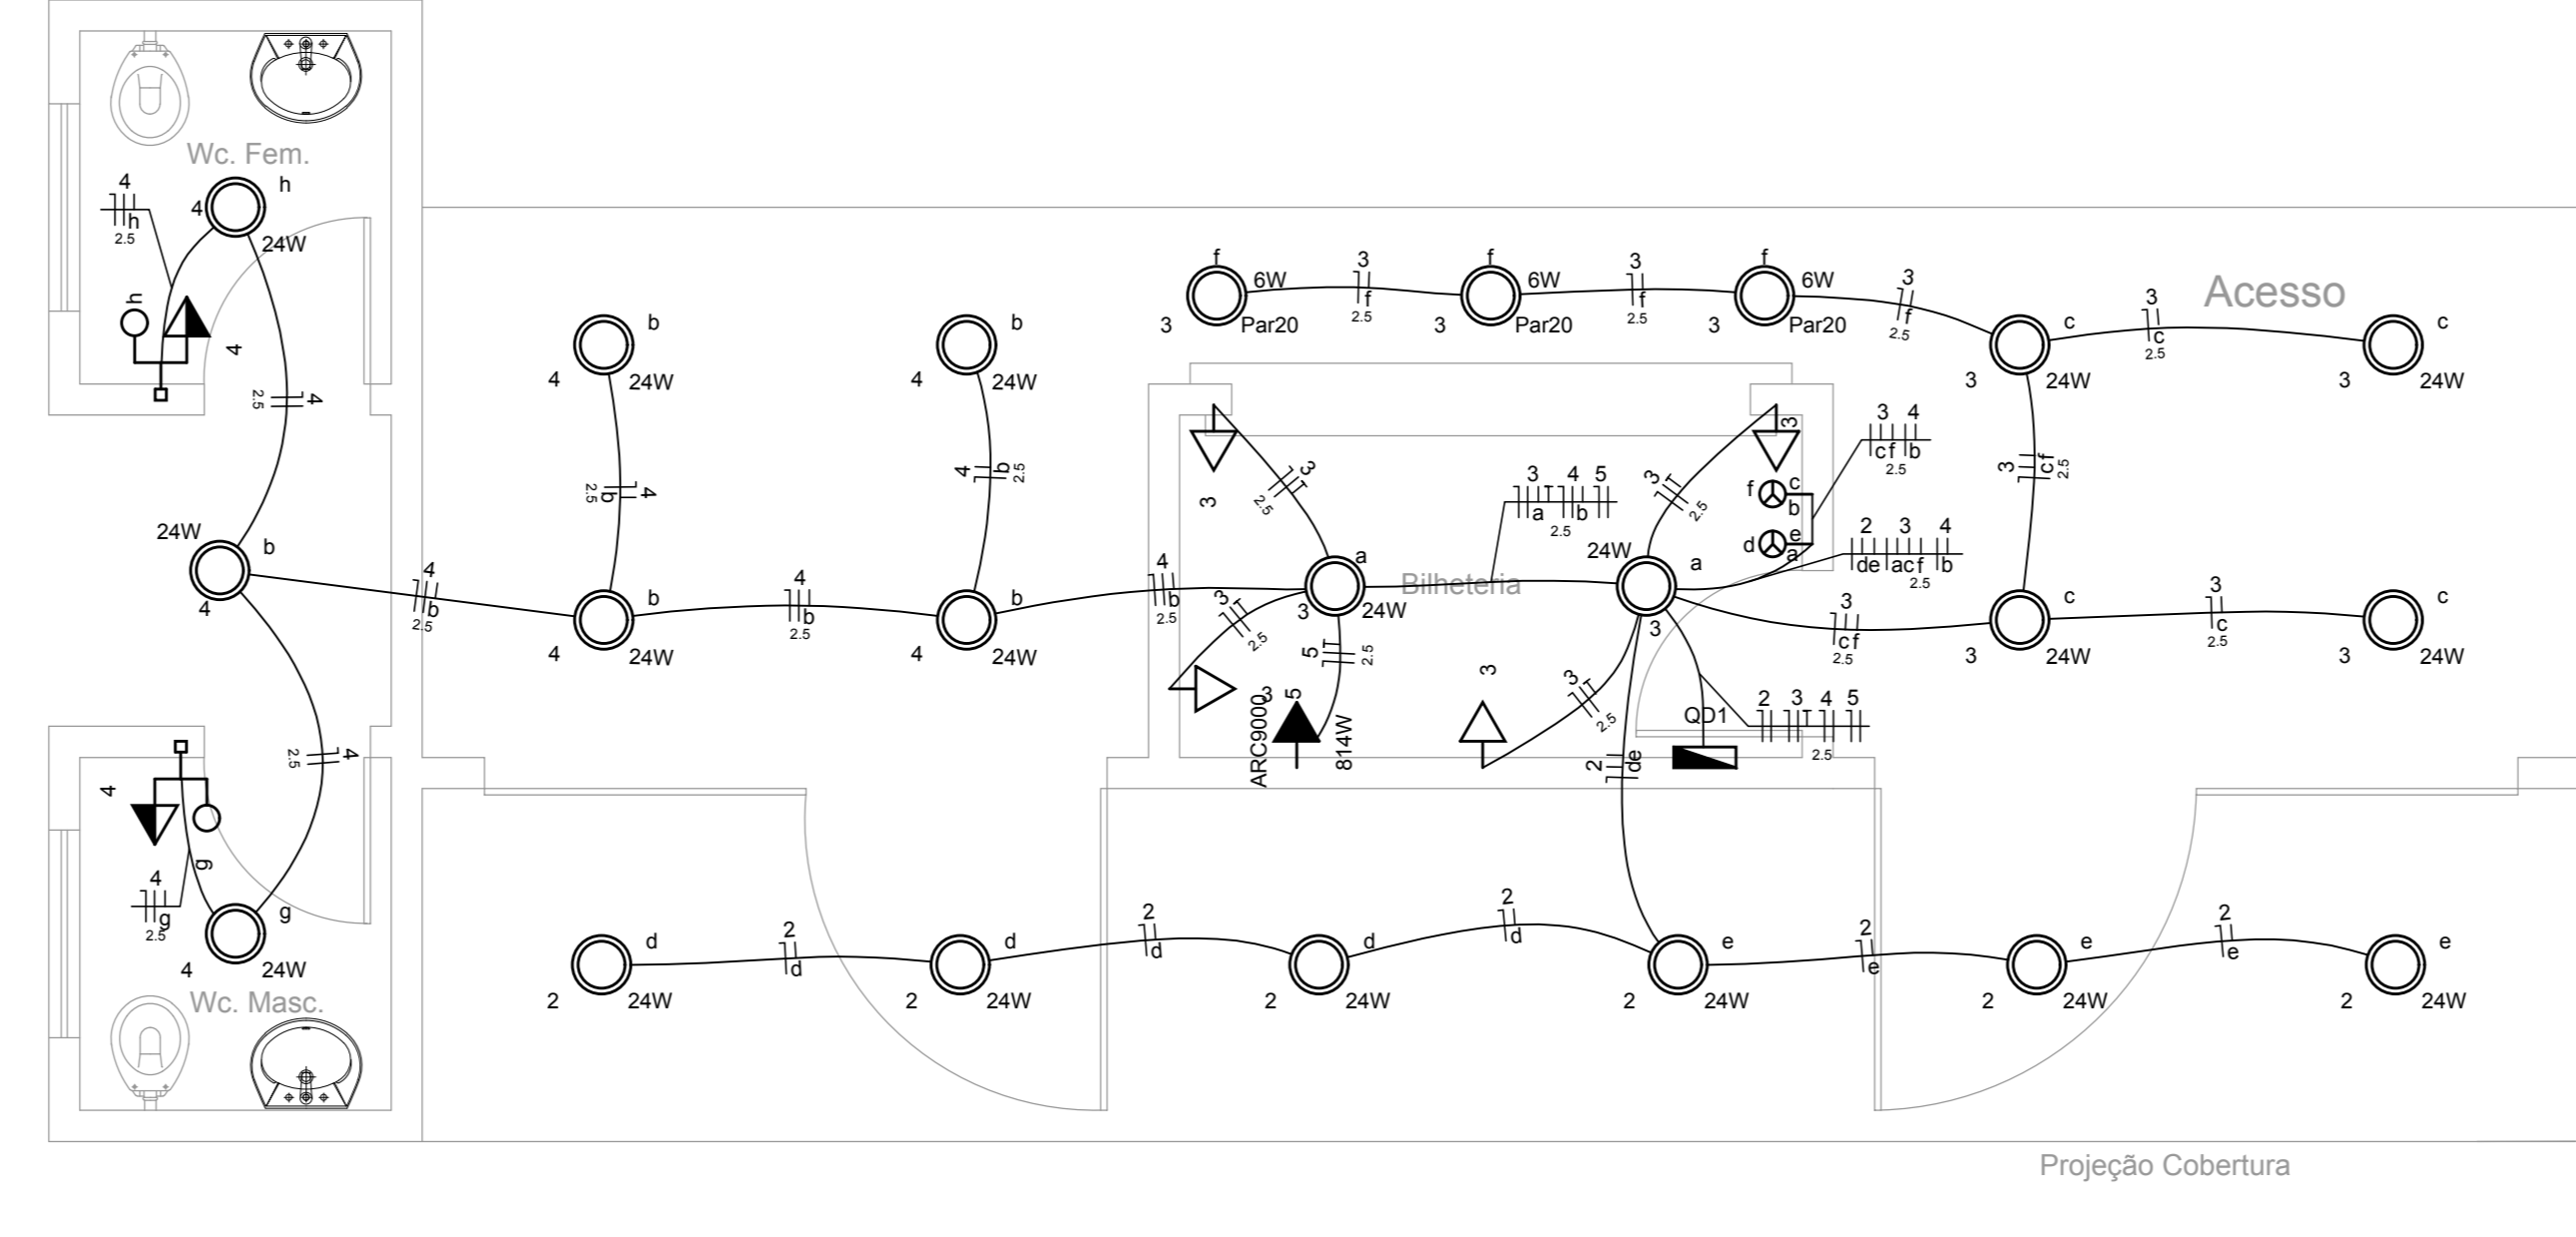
Wc. Fem.

4 h 2.5
h
4
24W
h
4
2.5 4

f 6W 3 f 2.5
f 6W 3 f 2.5
f 6W 3 f 2.5
3 Par20
3 Par20
3 Par20

Acesso

c 3 c 2.5 c
3 24W
3 24W

b
4 24W
b
4 24W

2.5 4 b
4 b 2.5

3
3 2.5
3 a 4 5 b 2.5
3 2.5
3
3 4 c f b 2.5
f c b
d e a
2 3 4 de a c f b 2.5

3 c f 2.5

24W b
4
4 b 2.5
b
4 24W
4 b 2.5
b
4 24W
4 b 2.5
a
3 24W
Bilheteria
24W a
3
3 c f 2.5
c
3 24W
3 c 2.5
c
3 24W

3 2.5
5 2.5
3
3 5
ARC9000
814W
3
3 2.5
QD1
2 3 4 5 2.5
2 de

2.5 4
4
g
4 g 2.5
g
4 24W

Wc. Masc.

d 2 d d
2 24W
2 d
2 24W
d 2 d
2 24W
e 2 e
2 24W
e 2 e
2 24W
e
2 24W

Projeção Cobertura